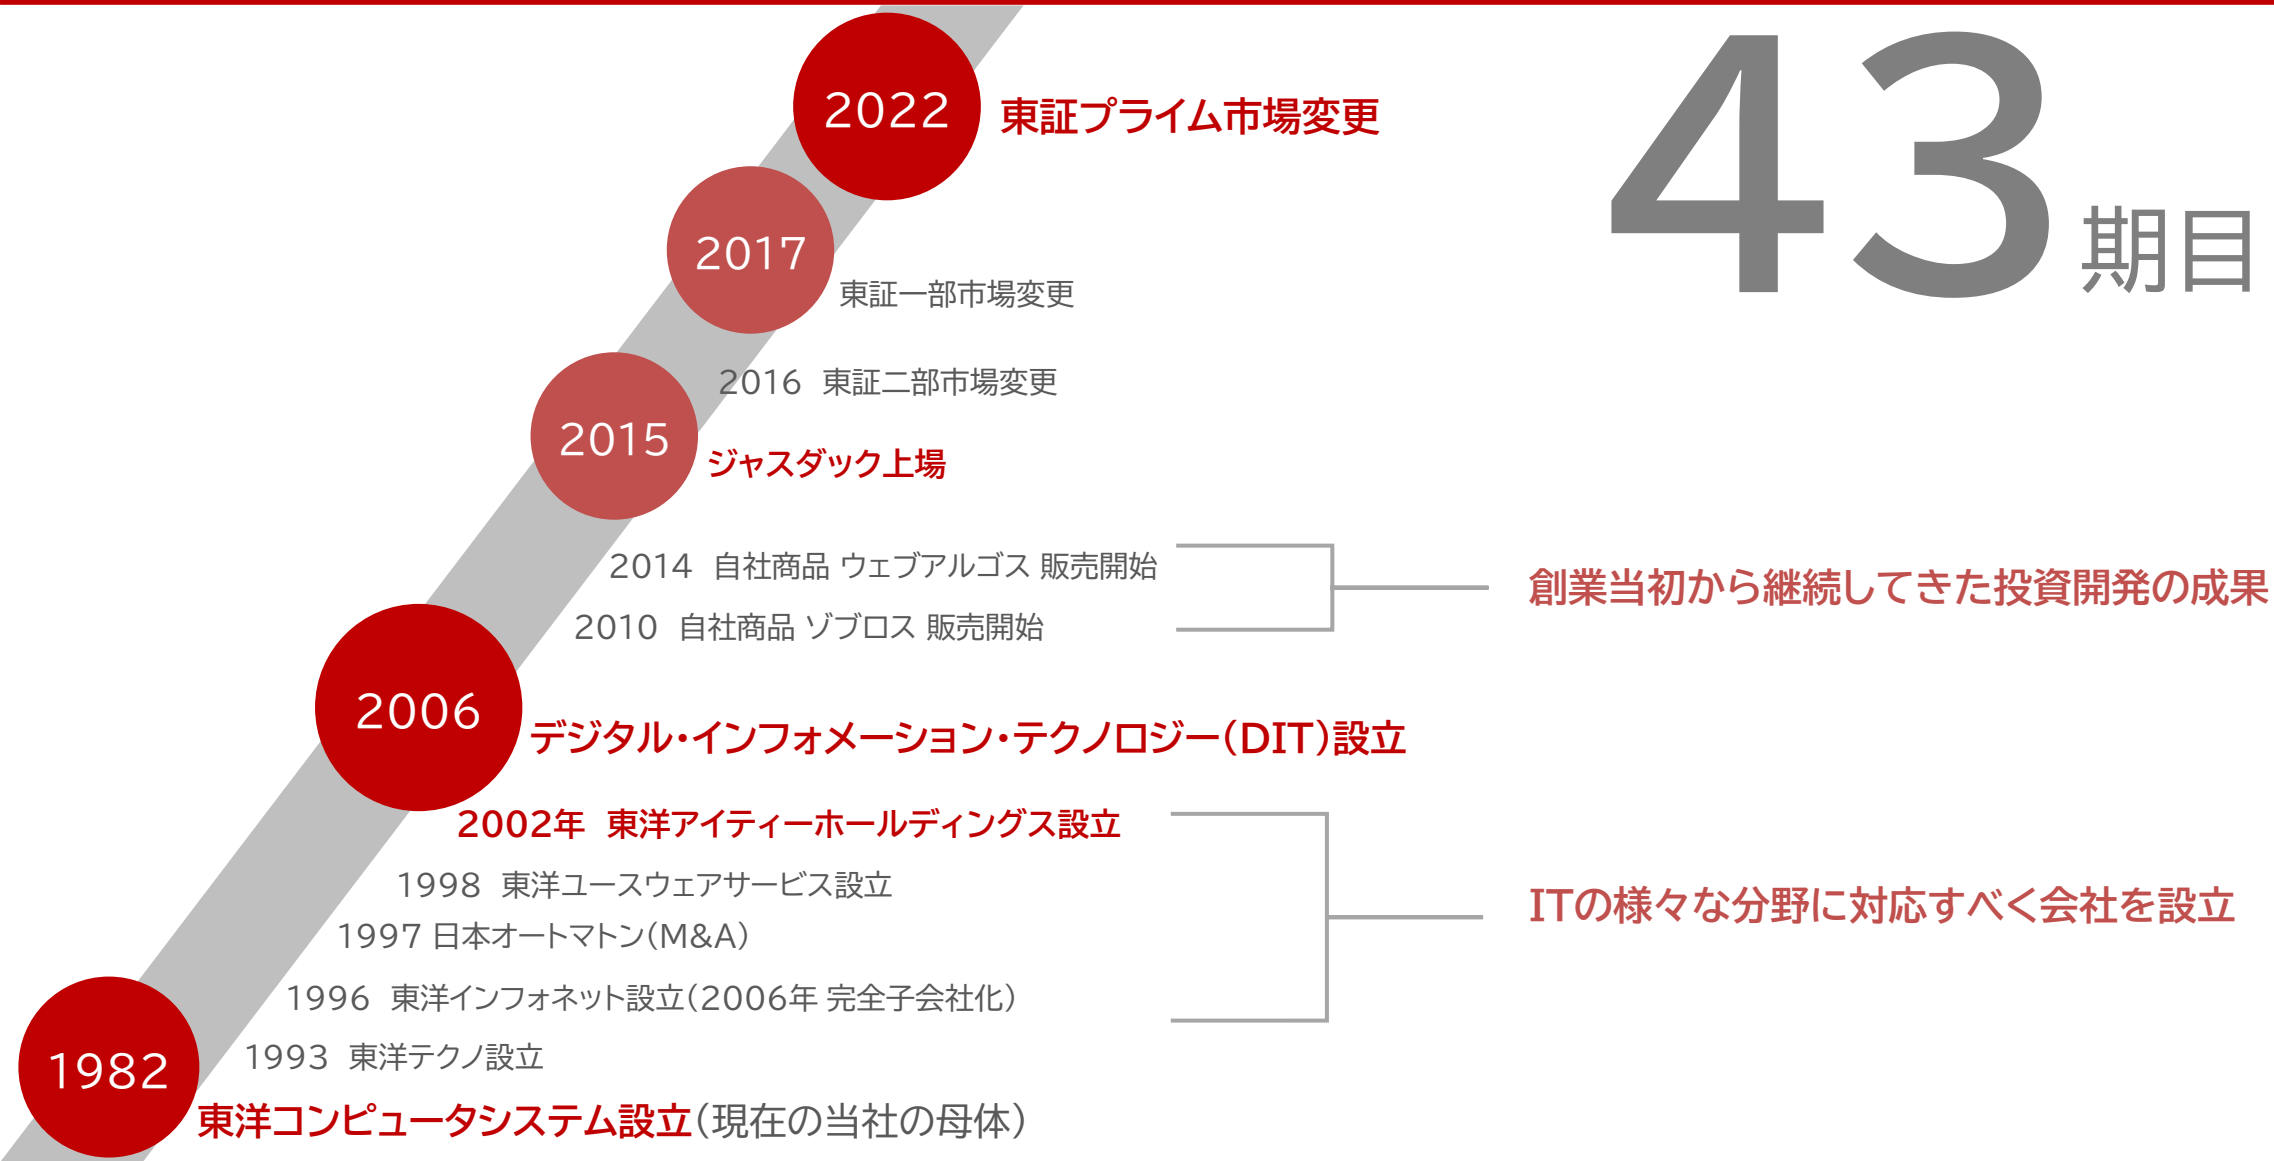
2022 東証プライム市場変更

43期目

2017 東証一部市場変更

2016 東証二部市場変更

2015 ジャスダック上場

2014 自社商品 ウェブアルゴス 販売開始

2010 自社商品 ゾブロス 販売開始

創業当初から継続してきた投資開発の成果

2006 デジタル・インフォメーション・テクノロジー(DIT)設立

2002年 東洋アイティーホールディングス設立

1998 東洋ユースウェアサービス設立

1997 日本オートマトン(M&A)

1996 東洋インフォネット設立(2006年 完全子会社化)

ITの様々な分野に対応すべく会社を設立

1993 東洋テクノ設立

1982 東洋コンピュータシステム設立(現在の当社の母体)